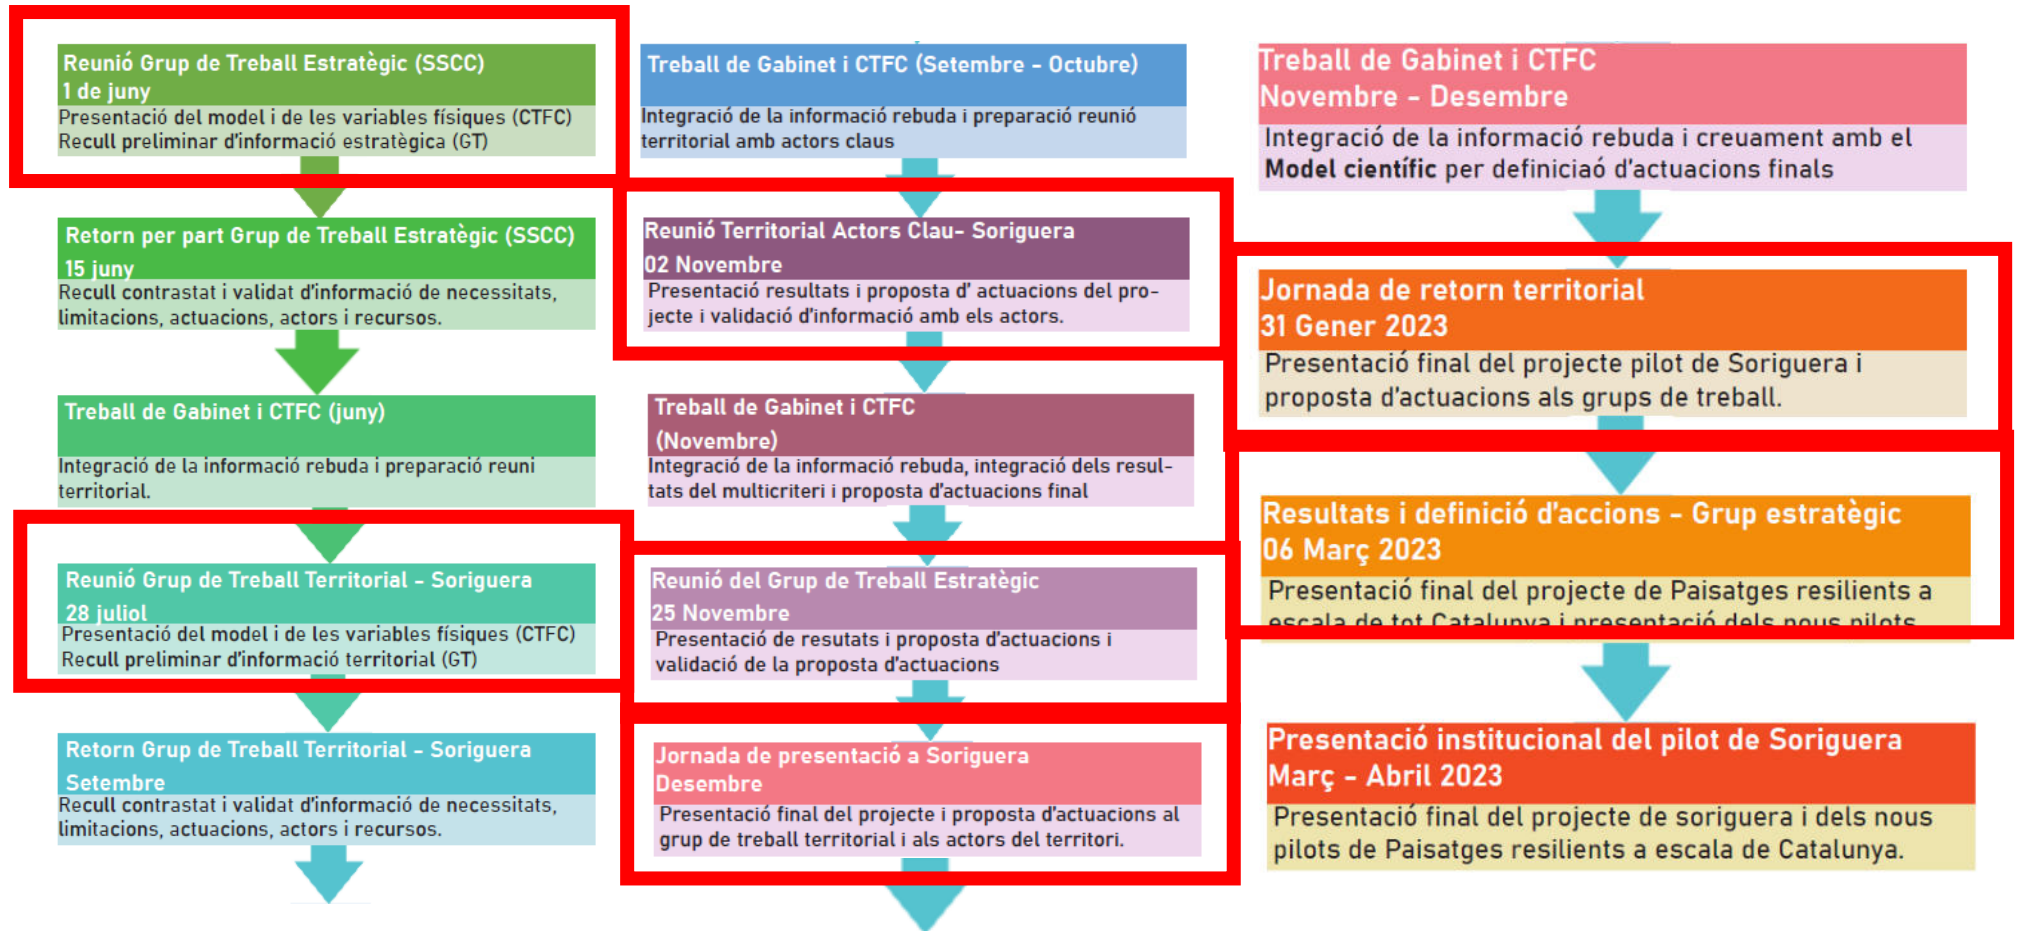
Reunió Grup de Treball Estratègic (SSCC)
1 de juny
Presentació del model i de les variables físiques (CTFC)
Recull preliminar d'informació estratègica (GT)

Retorn per part Grup de Treball Estratègic (SSCC)
15 juny
Recull contrastat i validat d'informació de necessitats, limitacions, actuacions, actors i recursos.

Treball de Gabinet i CTFC (juny)
Integració de la informació rebuda i preparació reuni territorial.

Reunió Grup de Treball Territorial – Soriguera
28 juliol
Presentació del model i de les variables físiques (CTFC)
Recull preliminar d'informació territorial (GT)

Retorn Grup de Treball Territorial – Soriguera
Setembre
Recull contrastat i validat d'informació de necessitats, limitacions, actuacions, actors i recursos.

Treball de Gabinet i CTFC (Setembre – Octubre)
Integració de la informació rebuda i preparació reunió territorial amb actors claus

Reunió Territorial Actors Clau- Soriguera
02 Novembre
Presentació resultats i proposta d' actuacions del projecte i validació d'informació amb els actors.

Treball de Gabinet i CTFC
(Novembre)
Integració de la informació rebuda, integració dels resultats del multicriteri i proposta d'actuacions final

Reunió del Grup de Treball Estratègic
25 Novembre
Presentació de resutats i proposta d'actuacions i validació de la proposta d'actuacions

Jornada de presentació a Soriguera
Desembre
Presentació final del projecte i proposta d'actuacions al grup de treball territorial i als actors del territori.

Treball de Gabinet i CTFC
Novembre – Desembre
Integració de la informació rebuda i creuament amb el **Model científic** per definiciaó d'actuacions finals

Jornada de retorn territorial
31 Gener 2023
Presentació final del projecte pilot de Soriguera i proposta d'actuacions als grups de treball.

Resultats i definició d'accions – Grup estratègic
06 Març 2023
Presentació final del projecte de Paisatges resilients a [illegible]

Presentació institucional del pilot de Soriguera
Març – Abril 2023
Presentació final del projecte de soriguera i dels nous pilots de Paisatges resilients a escala de Catalunya.